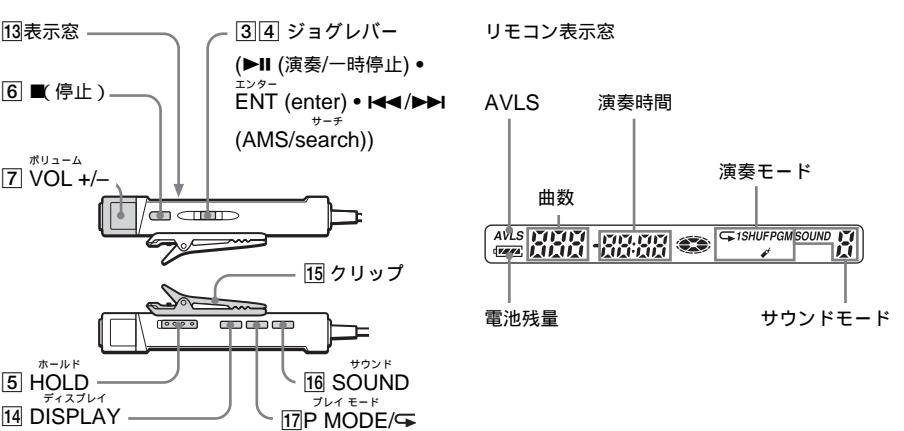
13 表示窓

6 ■(停止)

ボリューム
7 VOL +/–

3 4 ジョグレバー (►II (演奏/一時停止) • エンター ENT (enter) • I◄◄/►►I サーチ (AMS/search))

15 クリップ

ホールド
5 HOLD

ディスプレイ
14 DISPLAY

サウンド
16 SOUND

プレイ モード
17 P MODE/

リモコン表示窓

AVLS

演奏時間

曲数

演奏モード

AVLS

1SHUF PGM SOUND

電池残量

サウンドモード